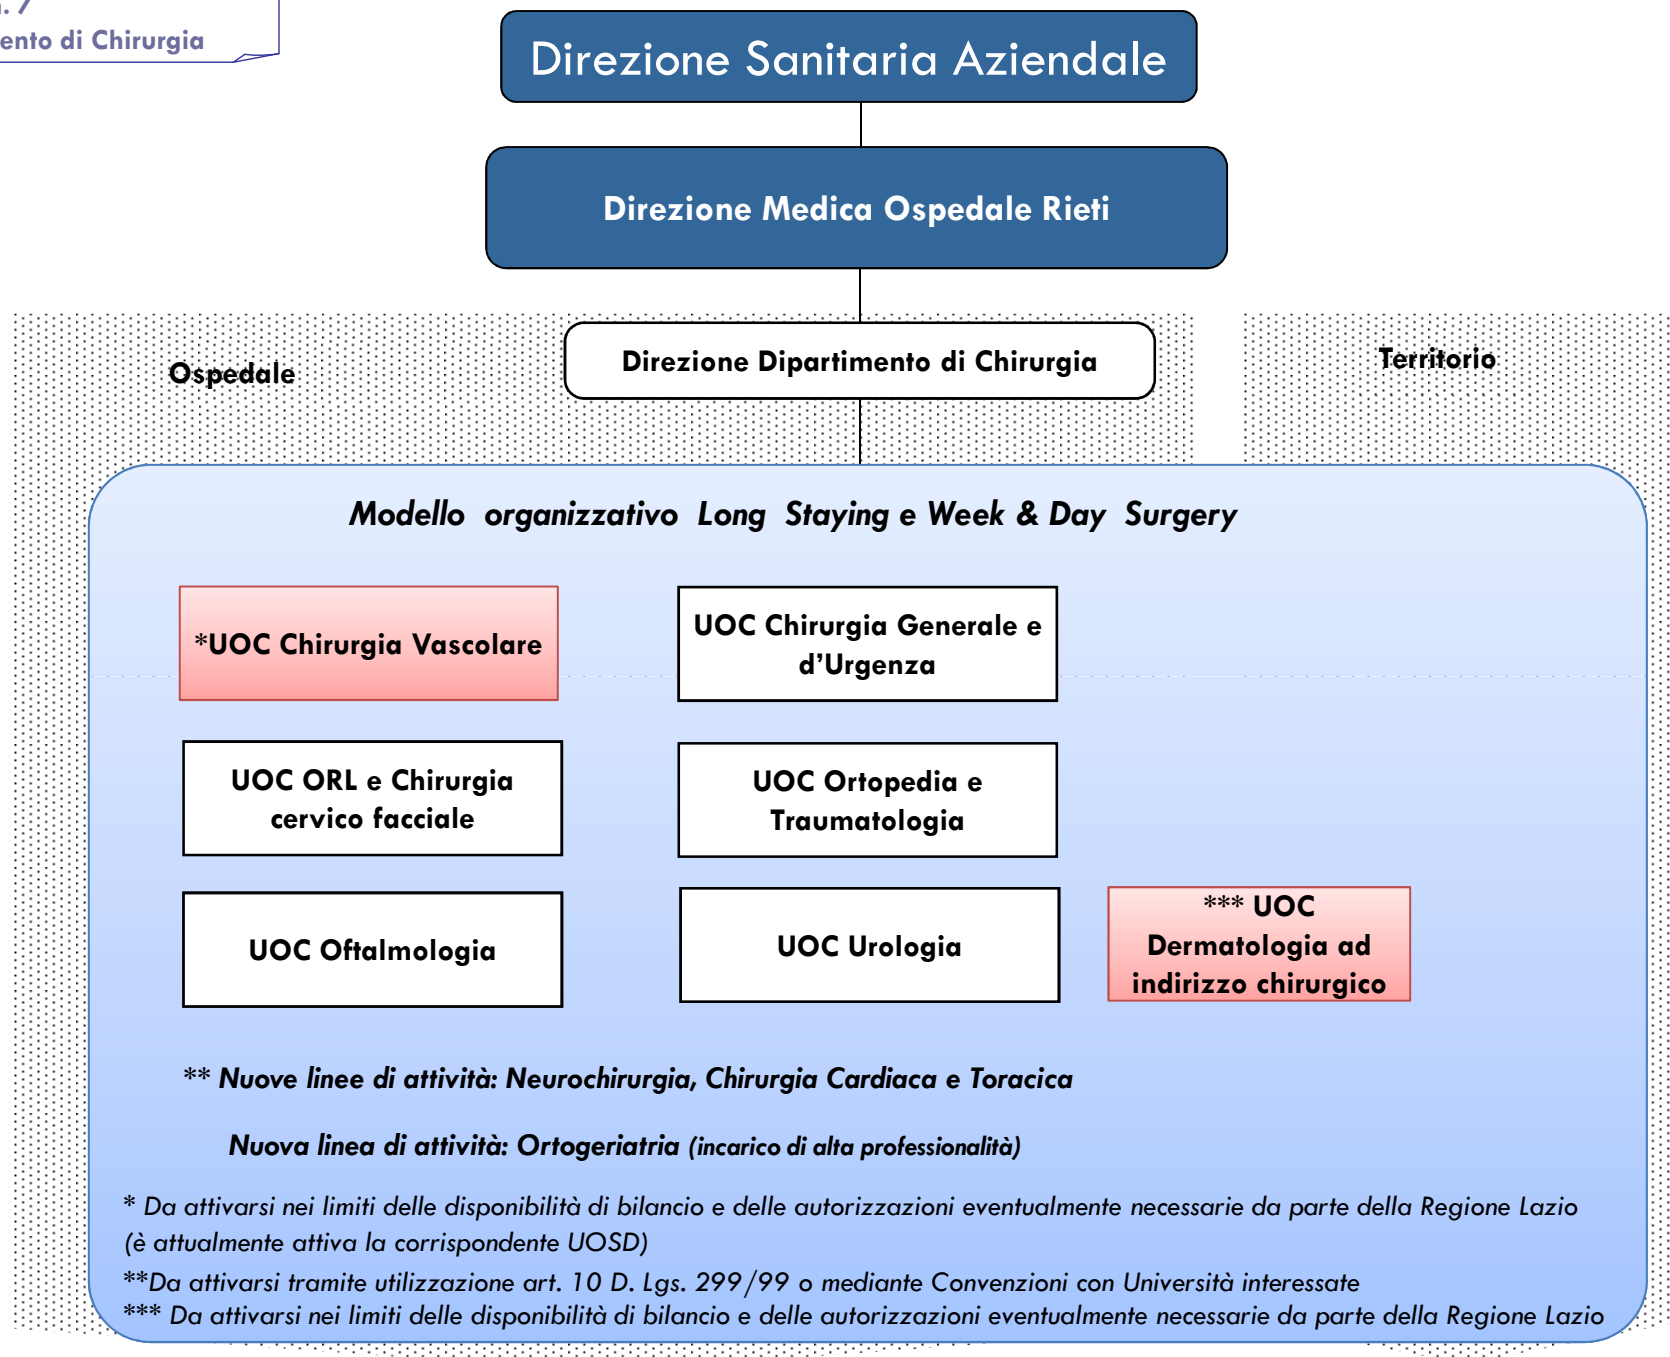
.7
ento di Chirurgia

Direzione Sanitaria Aziendale

Direzione Medica Ospedale Rieti

Ospedale

Direzione Dipartimento di Chirurgia

Territorio

Modello organizzativo Long Staying e Week & Day Surgery

*UOC Chirurgia Vascolare

UOC Chirurgia Generale e d'Urgenza

UOC ORL e Chirurgia cervico facciale

UOC Ortopedia e Traumatologia

UOC Oftalmologia

UOC Urologia

*** UOC Dermatologia ad indirizzo chirurgico

** Nuove linee di attività: Neurochirurgia, Chirurgia Cardiaca e Toracica

Nuova linea di attività: Ortogeriatria (incarico di alta professionalità)

* Da attivarsi nei limiti delle disponibilità di bilancio e delle autorizzazioni eventualmente necessarie da parte della Regione Lazio (è attualmente attiva la corrispondente UOSD)
**Da attivarsi tramite utilizzazione art. 10 D. Lgs. 299/99 o mediante Convenzioni con Università interessate
*** Da attivarsi nei limiti delle disponibilità di bilancio e delle autorizzazioni eventualmente necessarie da parte della Regione Lazio